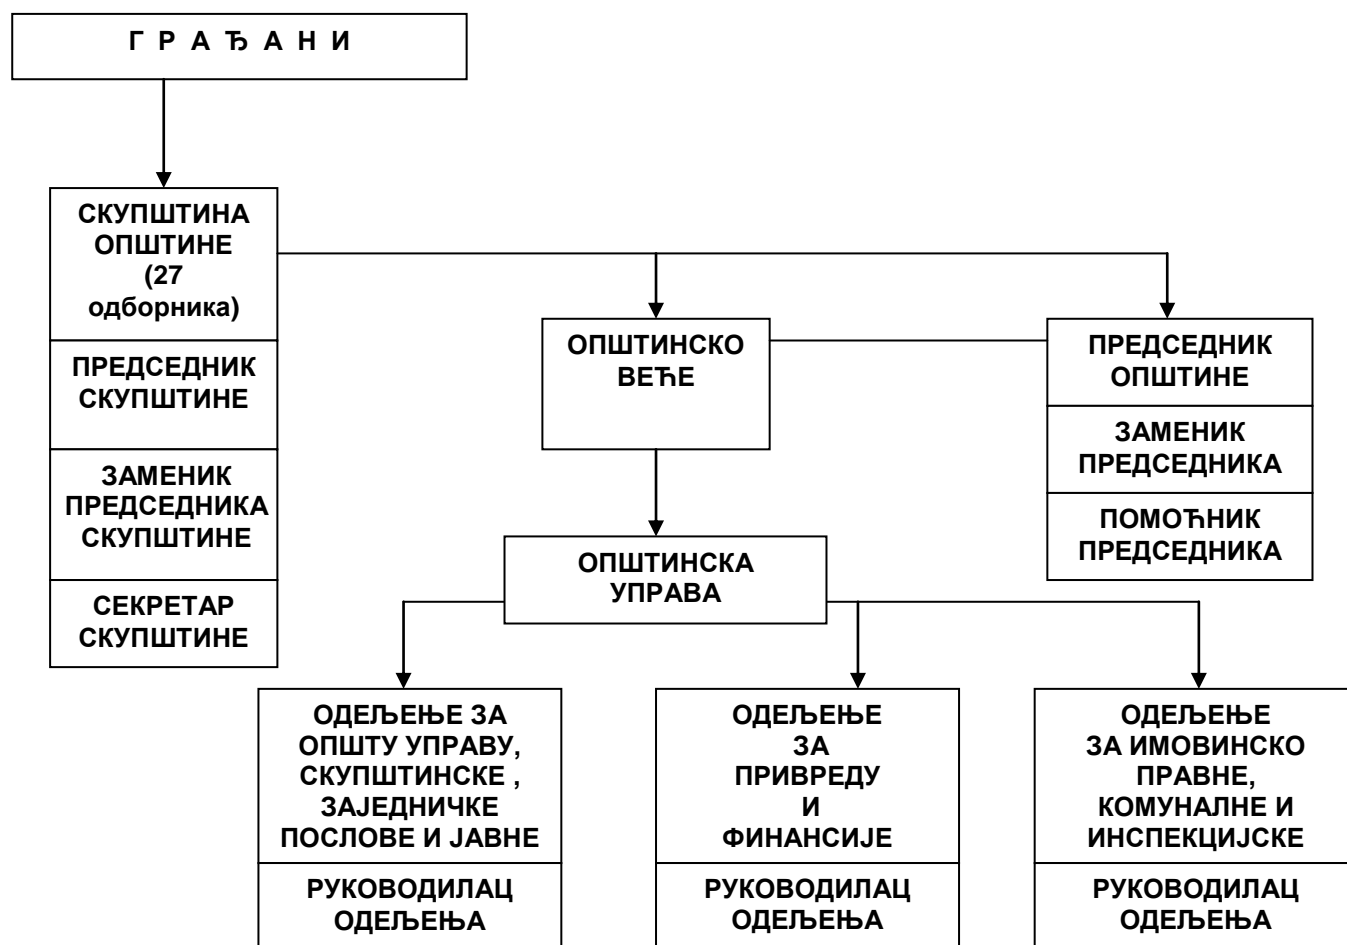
Г Р А Ђ А Н И

СКУПШТИНА ОПШТИНЕ (27 одборника)

ПРЕДСЕДНИК СКУПШТИНЕ

ЗАМЕНИК ПРЕДСЕДНИКА СКУПШТИНЕ

СЕКРЕТАР СКУПШТИНЕ

ОПШТИНСКО ВЕЋЕ

ПРЕДСЕДНИК ОПШТИНЕ

ЗАМЕНИК ПРЕДСЕДНИКА

ПОМОЋНИК ПРЕДСЕДНИКА

ОПШТИНСКА УПРАВА

ОДЕЉЕЊЕ ЗА ОПШТУ УПРАВУ, СКУПШТИНСКЕ , ЗАЈЕДНИЧКЕ ПОСЛОВЕ И ЈАВНЕ

РУКОВОДИЛАЦ ОДЕЉЕЊА

ОДЕЉЕЊЕ ЗА ПРИВРЕДУ И ФИНАНСИЈЕ

РУКОВОДИЛАЦ ОДЕЉЕЊА

ОДЕЉЕЊЕ ЗА ИМОВИНСКО ПРАВНЕ, КОМУНАЛНЕ И ИНСПЕКЦИЈСКЕ

РУКОВОДИЛАЦ ОДЕЉЕЊА